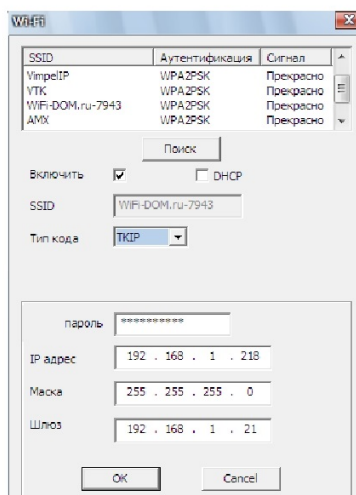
WiFi

| SSID | Аутентификация | Сигнал |
|---|---|---|
| VimpelP | WPA2PSK | Прекрасно |
| VTK | WPA2PSK | Прекрасно |
| WiFi-DOM.ru-7943 | WPA2PSK | Прекрасно |
| AMX | WPA2PSK | Прекрасно |

Поиск

Включить DHCP

SSID WiFi-DOM.ru-7943

Тип кода TKIP

пароль **********

IP адрес 192 . 168 . 1 . 218

Маска 255 . 255 . 255 . 0

Шлюз 192 . 168 . 1 . 21

OK Cancel